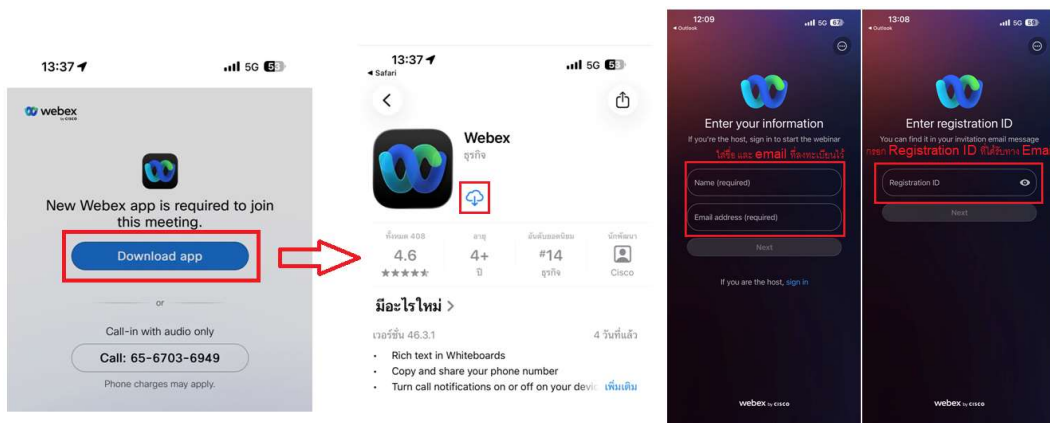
13:37 5G 55

webex by CISCO

New Webex app is required to join this meeting.

Download app

or

Call-in with audio only

Call: 65-6703-6949

Phone charges may apply.

13:37 5G 55
◂ Safari

Webex
ธุรกิจ

ทั้งหมด 408
4.6
★★★★★

อายุ
4+
ปี

อันดับยอดนิยม
#14
ธุรกิจ

นักพัฒนา
Cisco

มีอะไรใหม่ >

เวอร์ชั่น 46.3.1

4 วันที่แล้ว

• Rich text in Whiteboards
• Copy and share your phone number
• Turn call notifications on or off on your devic เพิ่มเติม

12:09 5G
◂ Outlook

Enter your information

If you're the host, sign in to start the webinar

ใส่ชื่อ และ email ที่ลงทะเบียนไว้

Name (required)

Email address (required)

Next

If you are the host, sign in

webex by CISCO

13:08 5G
◂ Outlook

Enter registration ID

You can find it in your invitation email message

กรอก Registration ID ที่ได้รับทาง Ema

Registration ID

Next

webex by CISCO